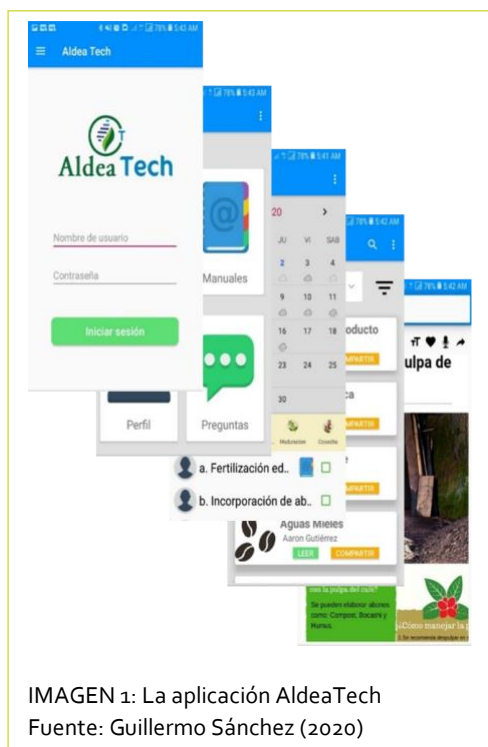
Aldea Tech

AldeaTech

Nombre de usuario

Contraseña

Iniciar sesión

Manuales

Perfil

Preguntas

20

JU VI SAB

2 3 4

9 10 11

16 17 18

23 24 25

30

roducto

COMPARTIR

ca

COMPARTIR

COMPARTIR

a. Fertilización ed..

b. Incorporación de ab..

Aguas Mieles

Aaron Gutiérrez

LEER

COMPARTIR

ulpa de

¿Cómo manejar la

IMAGEN 1: La aplicación AldeaTech
Fuente: Guillermo Sánchez (2020)